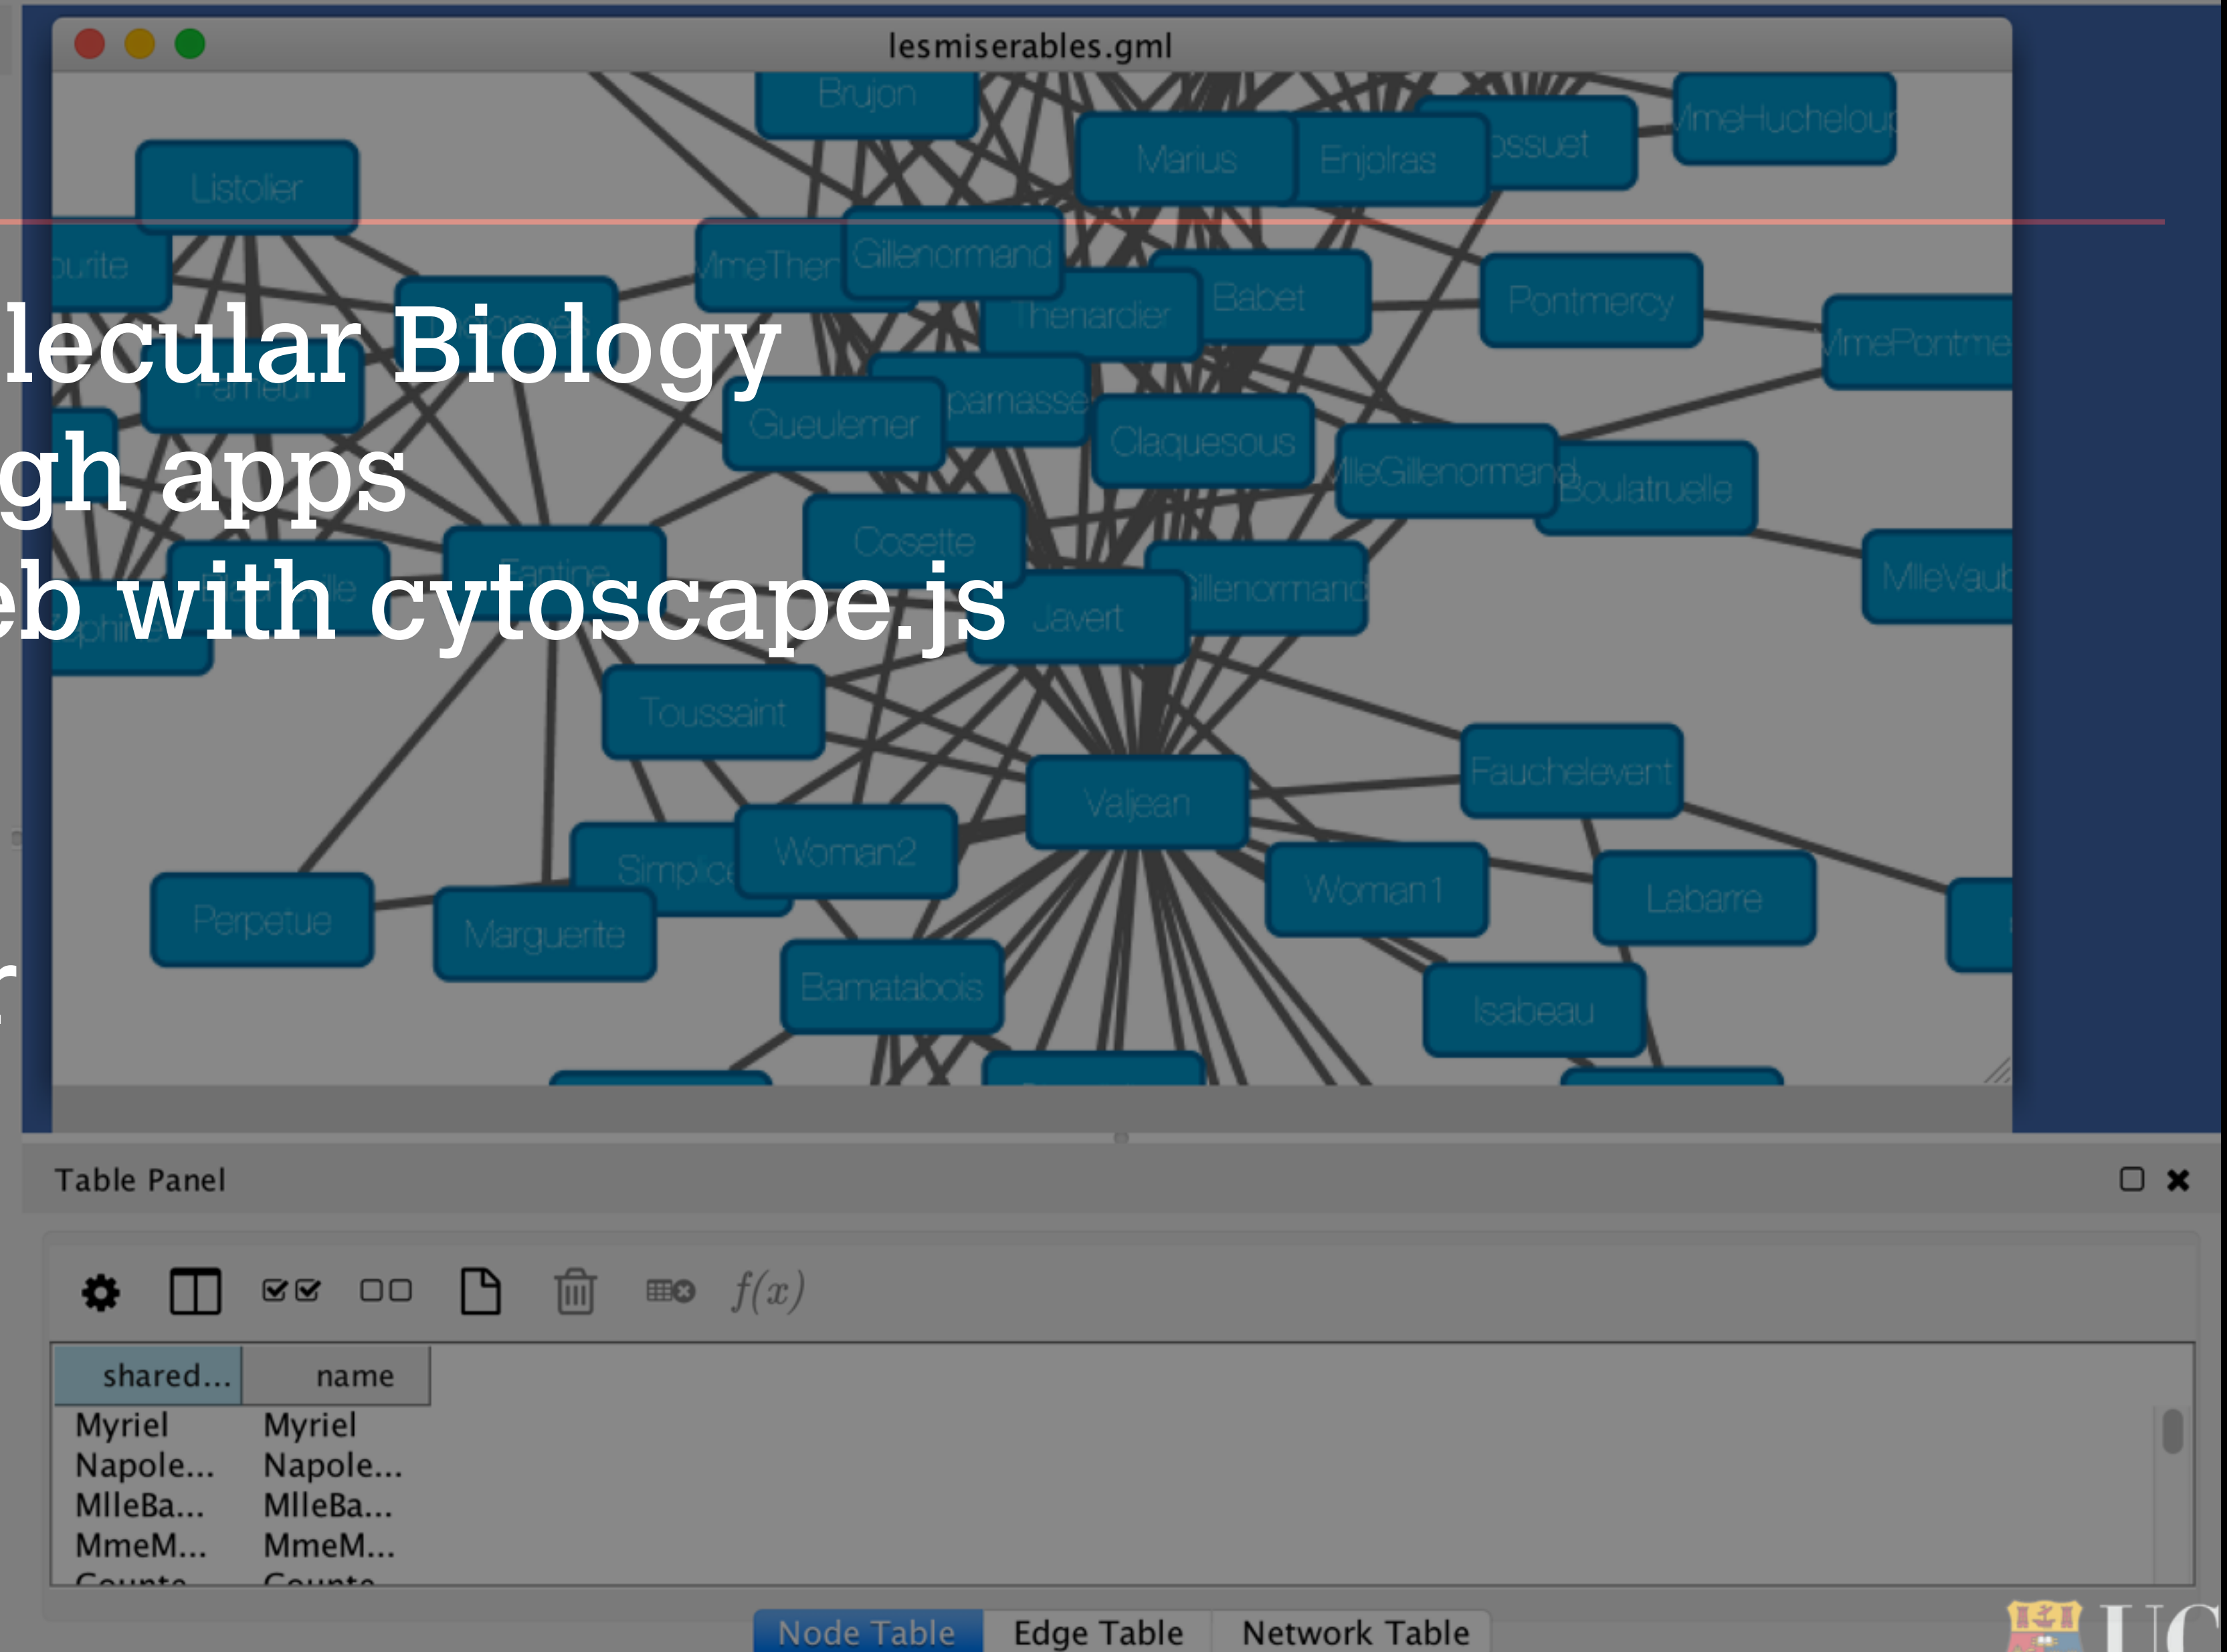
lesmiserables.gml

Brujon
Listolier
Marius
Enjolras
ossuet
MmeHucheloup
urite
MmeTher
Gillenormand
Thenardier
Babet
Pontmercy
MmePontme
parnasse
Gueulemer
Claquesous
MlleGillenormand
Boulatruelle
Cosette
Gillenormand
Javert
MlleVaub
Toussaint
Fauchelevent
Valjean
Woman2
Simplice
Woman1
Labarre
Perpetue
Marguerite
Bamatabois
Isabeau

lecular Biology
gh apps
eb with cytoscape.js

Table Panel

$f(x)$

| shared... | name |
|---|---|
| Myriel | Myriel |
| Napole... | Napole... |
| MlleBa... | MlleBa... |
| MmeM... | MmeM... |
| Counte | Counte |

Node Table
Edge Table
Network Table

UC